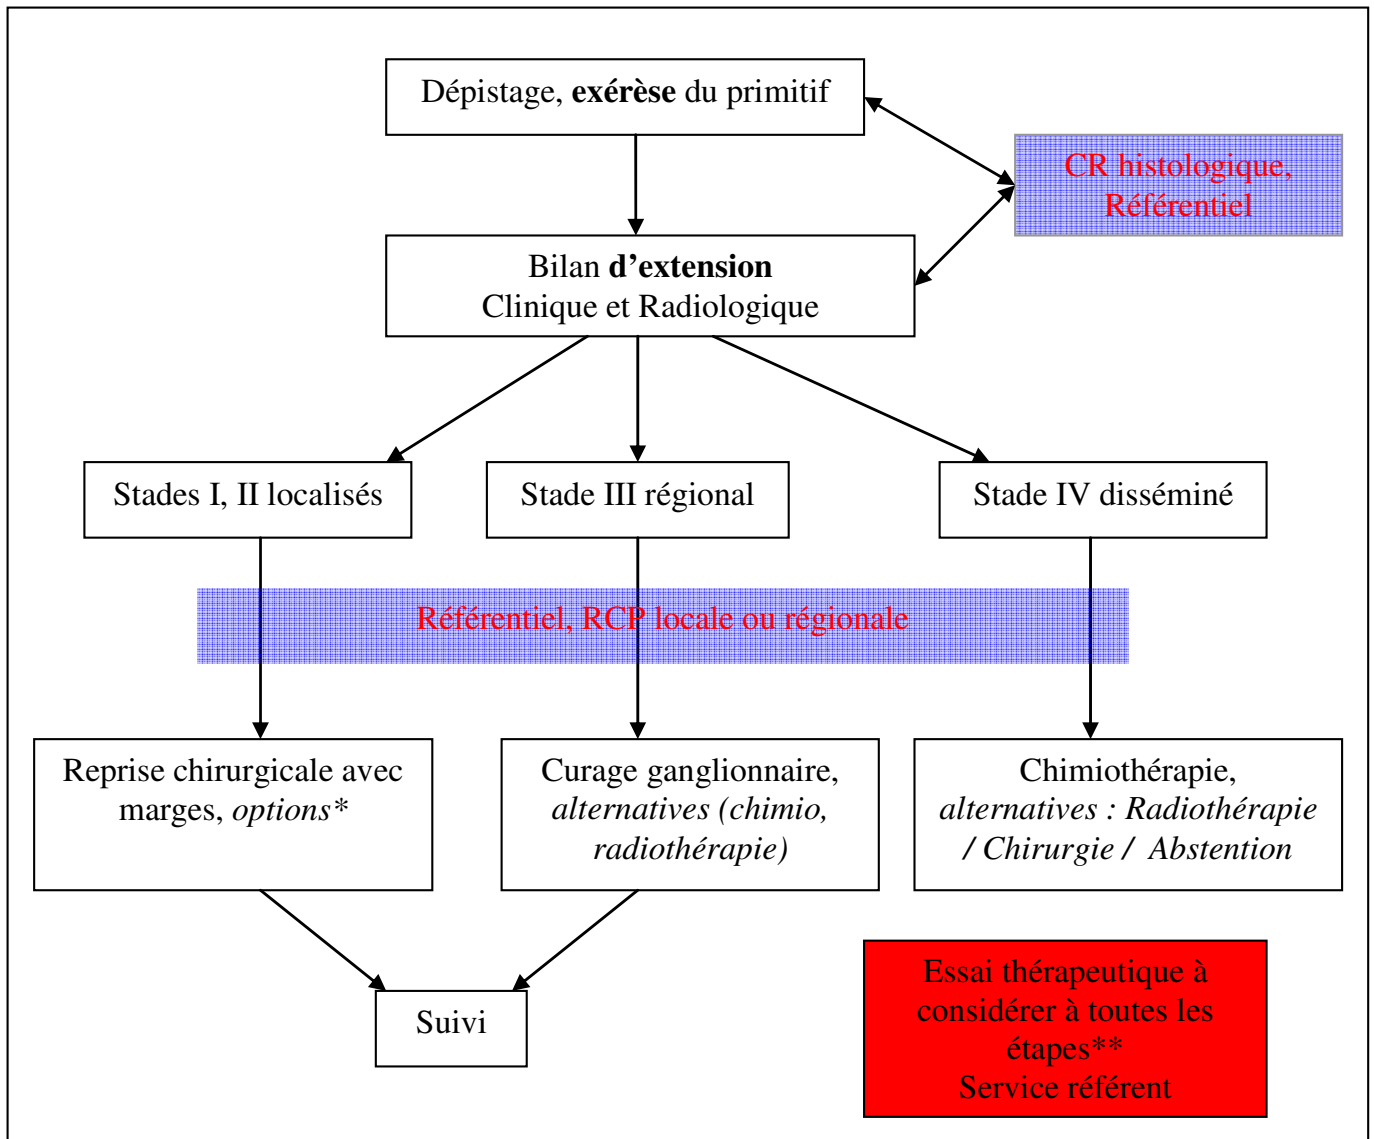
Dépistage, **exérèse** du primitif

CR histologique, Référentiel

Bilan **d'extension**
Clinique et Radiologique

Stades I, II localisés

Stade III régional

Stade IV disséminé

Référentiel, RCP locale ou régionale

Reprise chirurgicale avec marges, *options**

Curage ganglionnaire, *alternatives (chimio, radiothérapie)*

Chimiothérapie, *alternatives : Radiothérapie / Chirurgie / Abstention*

Suivi

Essai thérapeutique à considérer à toutes les étapes**
Service référent